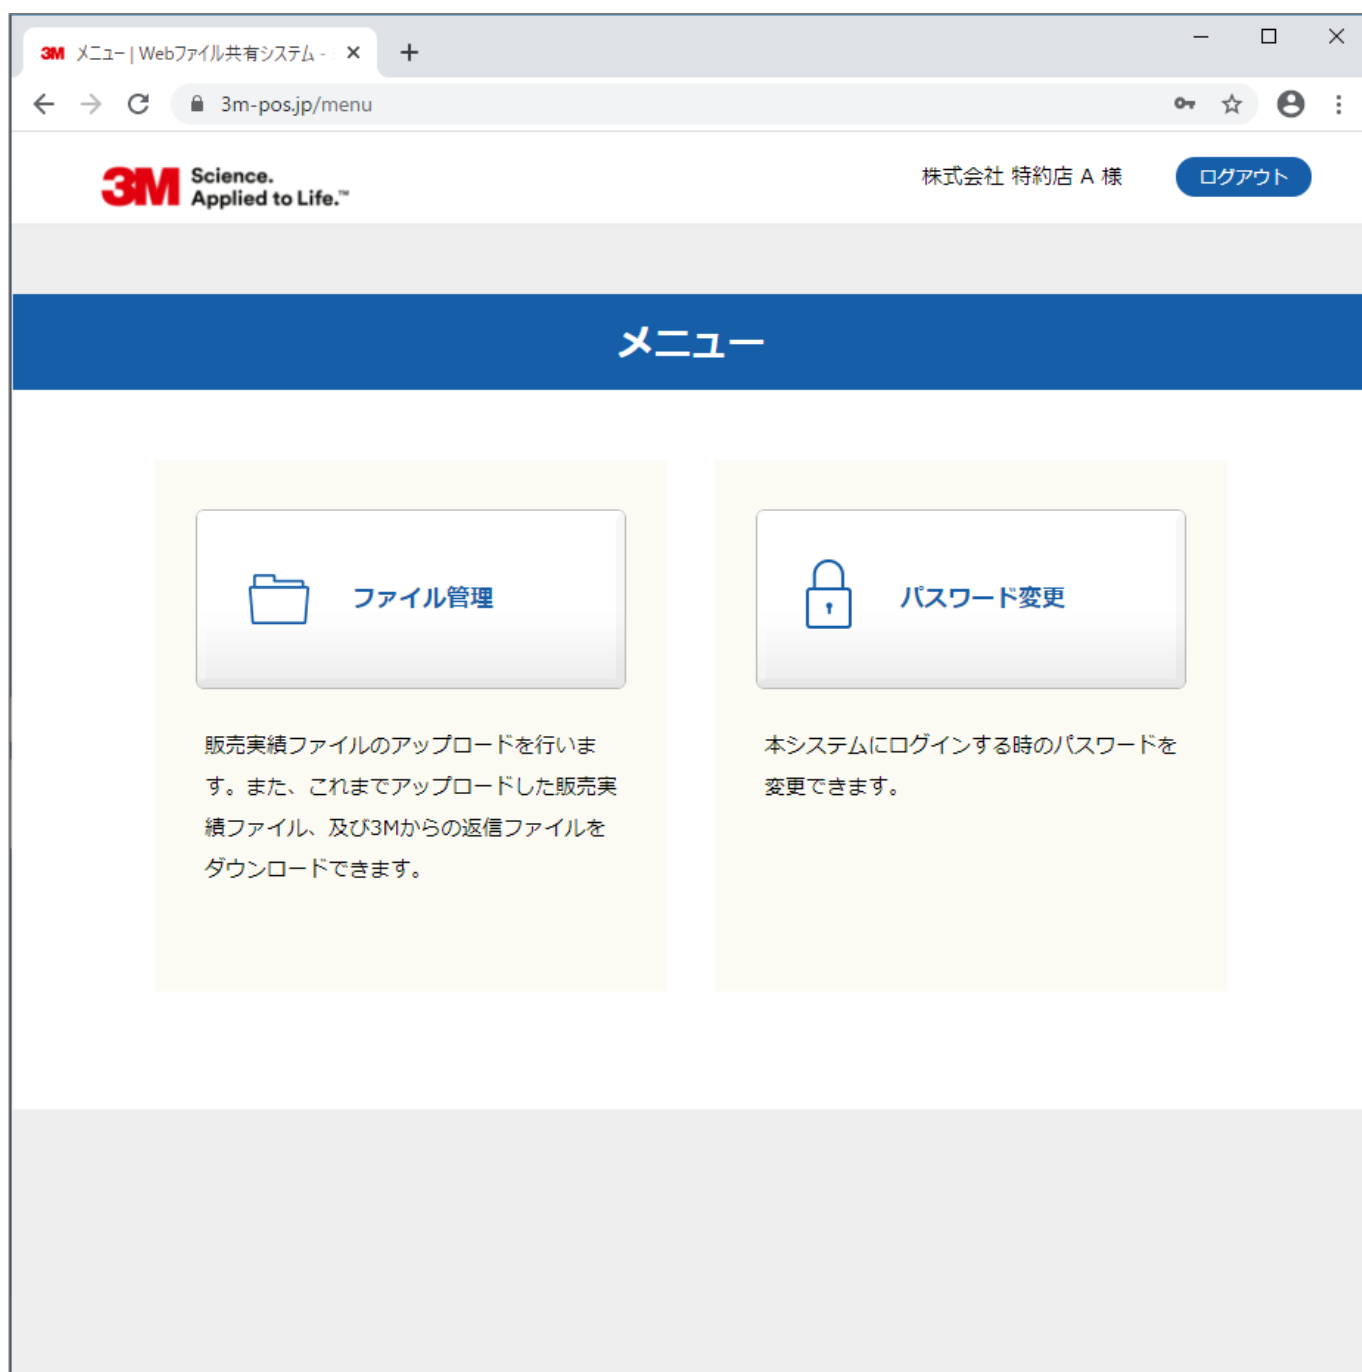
3M メニュー | Webファイル共有システム - ✕ +

3m-pos.jp/menu

3M Science. Applied to Life.™

株式会社 特約店 A 様

ログアウト

メニュー

ファイル管理

販売実績ファイルのアップロードを行います。また、これまでアップロードした販売実績ファイル、及び3Mからの返信ファイルをダウンロードできます。

パスワード変更

本システムにログインする時のパスワードを変更できます。